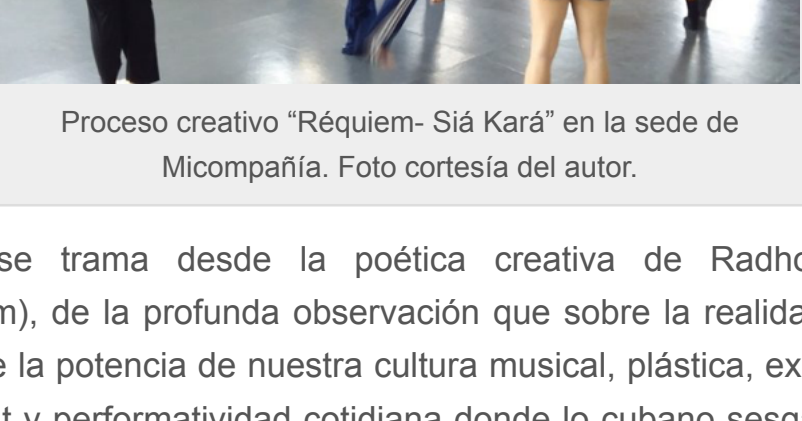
Proceso creativo “Réquiem- Siá Kará” en la sede de Micompañía. Foto cortesía del autor.

se trama desde la poética creativa de Radho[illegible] m), de la profunda observación que sobre la realida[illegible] e la potencia de nuestra cultura musical, plástica, ex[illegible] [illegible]